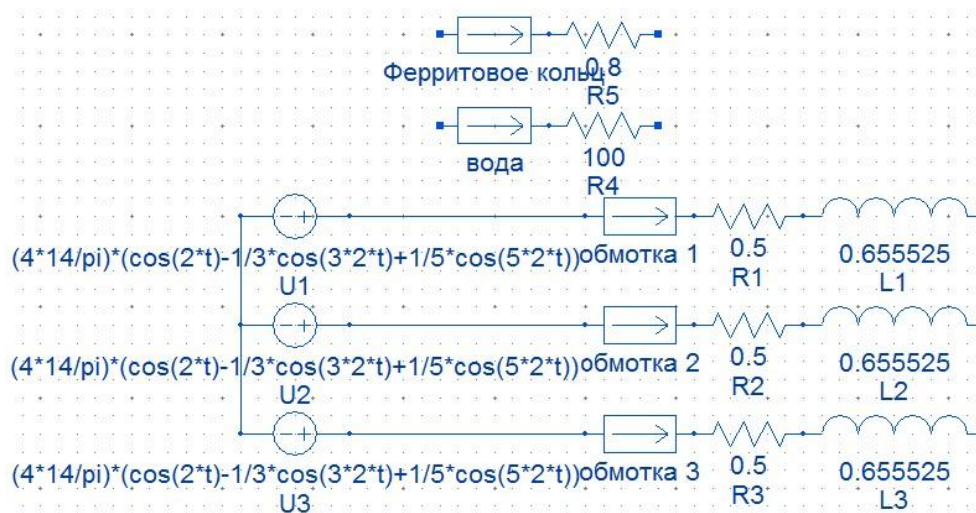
Ферритовое кольцо
0.8
R5

вода
100
R4

(4*14/pi)*(cos(2*t)-1/3*cos(3*2*t)+1/5*cos(5*2*t))
U1
обмотка 1
0.5
R1
0.655525
L1

(4*14/pi)*(cos(2*t)-1/3*cos(3*2*t)+1/5*cos(5*2*t))
U2
обмотка 2
0.5
R2
0.655525
L2

(4*14/pi)*(cos(2*t)-1/3*cos(3*2*t)+1/5*cos(5*2*t))
U3
обмотка 3
0.5
R3
0.655525
L3